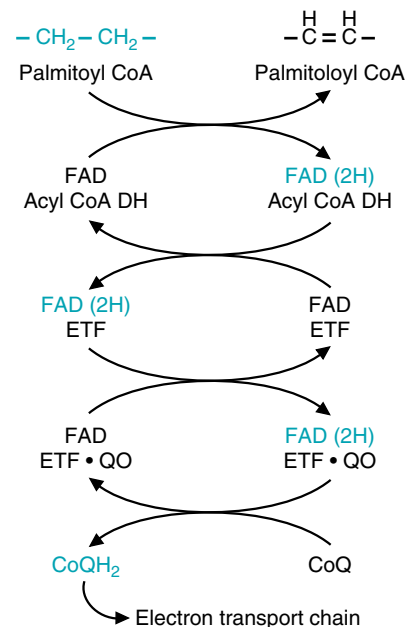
$-CH_2-CH_2-$
Palmitoyl CoA

$-\overset{H}{C}=\overset{H}{C}-$
Palmitoloyl CoA

FAD
Acyl CoA DH

FAD (2H)
Acyl CoA DH

FAD (2H)
ETF

FAD
ETF

FAD
ETF • QO

FAD (2H)
ETF • QO

$CoQH_2$

CoQ

Electron transport chain